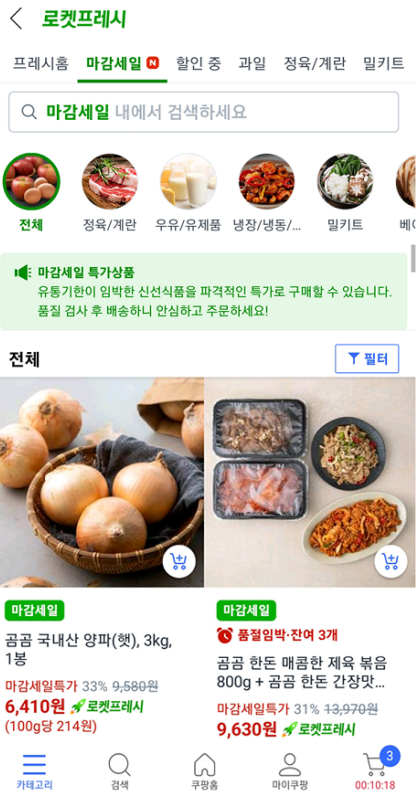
< 로켓프레시

프레시홈 마감세일 N 할인 중 과일 정육/계란 밀키트

마감세일 내에서 검색하세요

전체 정육/계란 우유/유제품 냉장/냉동/... 밀키트 베이

마감세일 특가상품
유통기한이 임박한 신선식품을 파격적인 특가로 구매할 수 있습니다. 품질 검사 후 배송하니 안심하고 주문하세요!

전체 필터

마감세일
곰곰 국내산 양파(햇), 3kg, 1봉
마감세일특가 33% ~~9,580원~~
6,410원 로켓프레시
(100g당 214원)

마감세일
품절임박·잔여 3개
곰곰 한돈 매콤한 제육 볶음 800g + 곰곰 한돈 간장맛...
마감세일특가 31% ~~13,970원~~
9,630원 로켓프레시

카테고리 검색 쿠팡홈 마이쿠팡 3 00:10:18